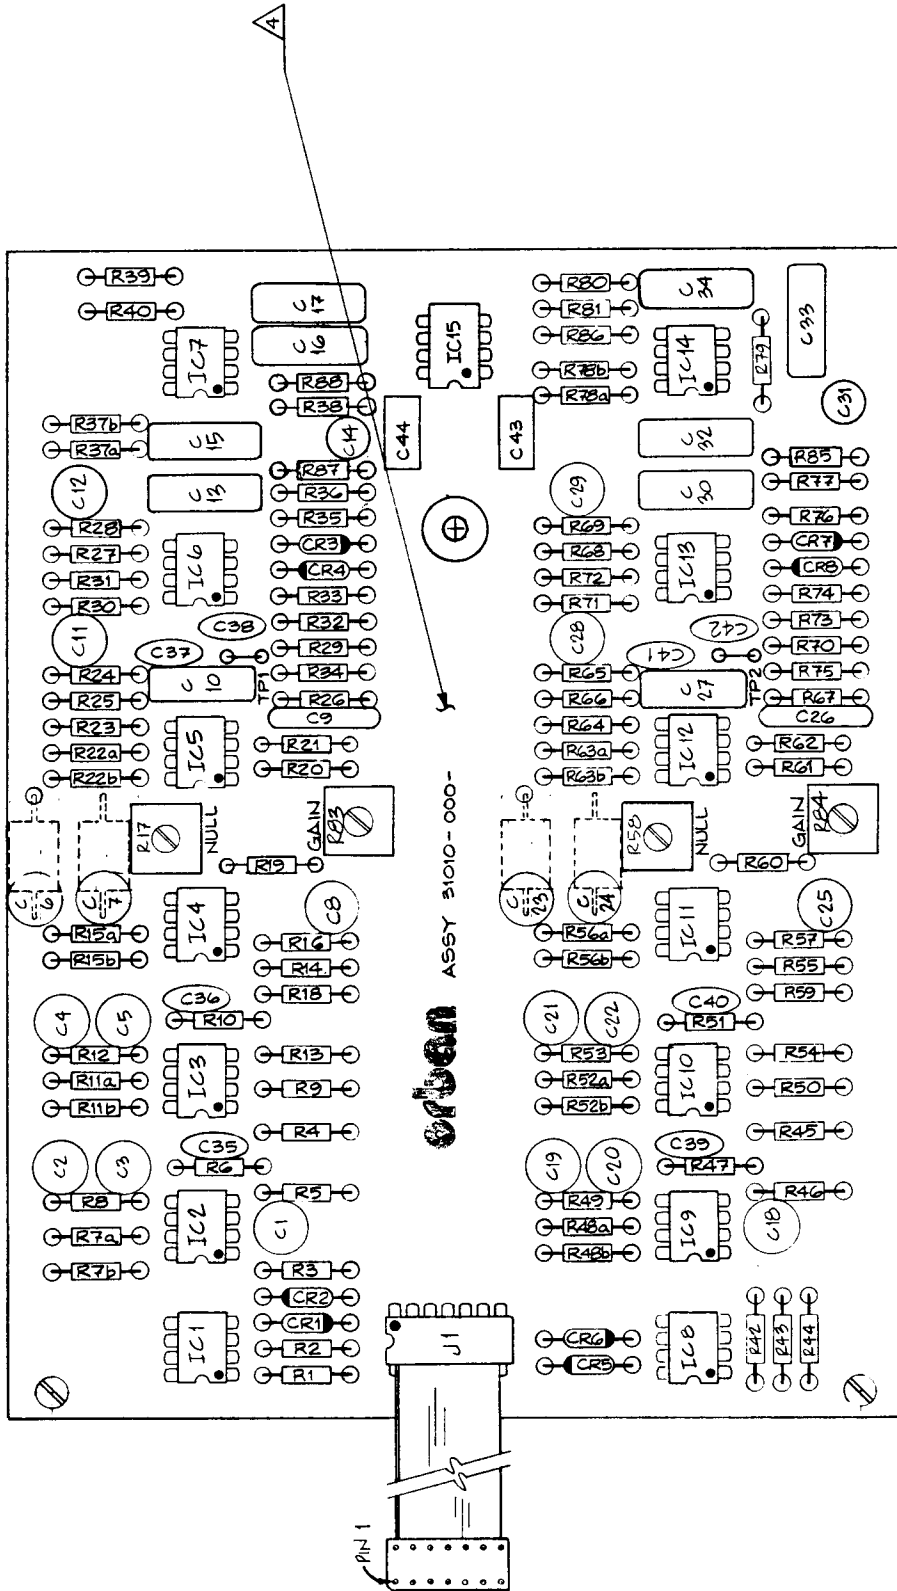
4

R39
R40
IC7
C17
C16
R88
R38
IC15
R80
R81
R86
R78b
R78a
C34
IC14
R79
C33
C31
R37b
R37a
C15
C14
C44
C43
C32
R85
R77
C12
C13
R87
R36
R35
C29
C30
R76
R28
R27
R31
R30
IC6
CR3
CR4
R33
R32
R69
R68
R72
R71
IC13
CR7
CR8
R74
R73
C38
C11
C28
C42
R70
C37
R29
R34
C41
R75
R24
R25
C10
TP1
R26
C9
R65
R66
C27
TP2
R67
C26
R23
R22a
R22b
IC5
R21
R20
R64
R63a
R63b
IC12
R62
R61
R17
NULL
R19
GAIN
R83
ASSY 3010-000-
R58
NULL
R60
GAIN
R84
C6
C7
C23
C24
R15a
R15b
IC4
C8
R16
R14
R18
R56a
R56b
IC11
C25
R57
R55
R59
C36
R10
C40
R51
C4
C5
C21
C22
R12
R11a
R11b
IC3
R13
R9
R4
orban
R53
R52a
R52b
IC10
R54
R50
R45
C35
R6
C39
R47
C2
C3
C19
C20
R8
R7a
R7b
IC2
R5
C1
R49
R48a
R48b
IC9
R46
C18
R3
CR2
CR1
R2
R1
IC1
J1
CR6
CR5
IC8
R42
R43
R44
PIN 1